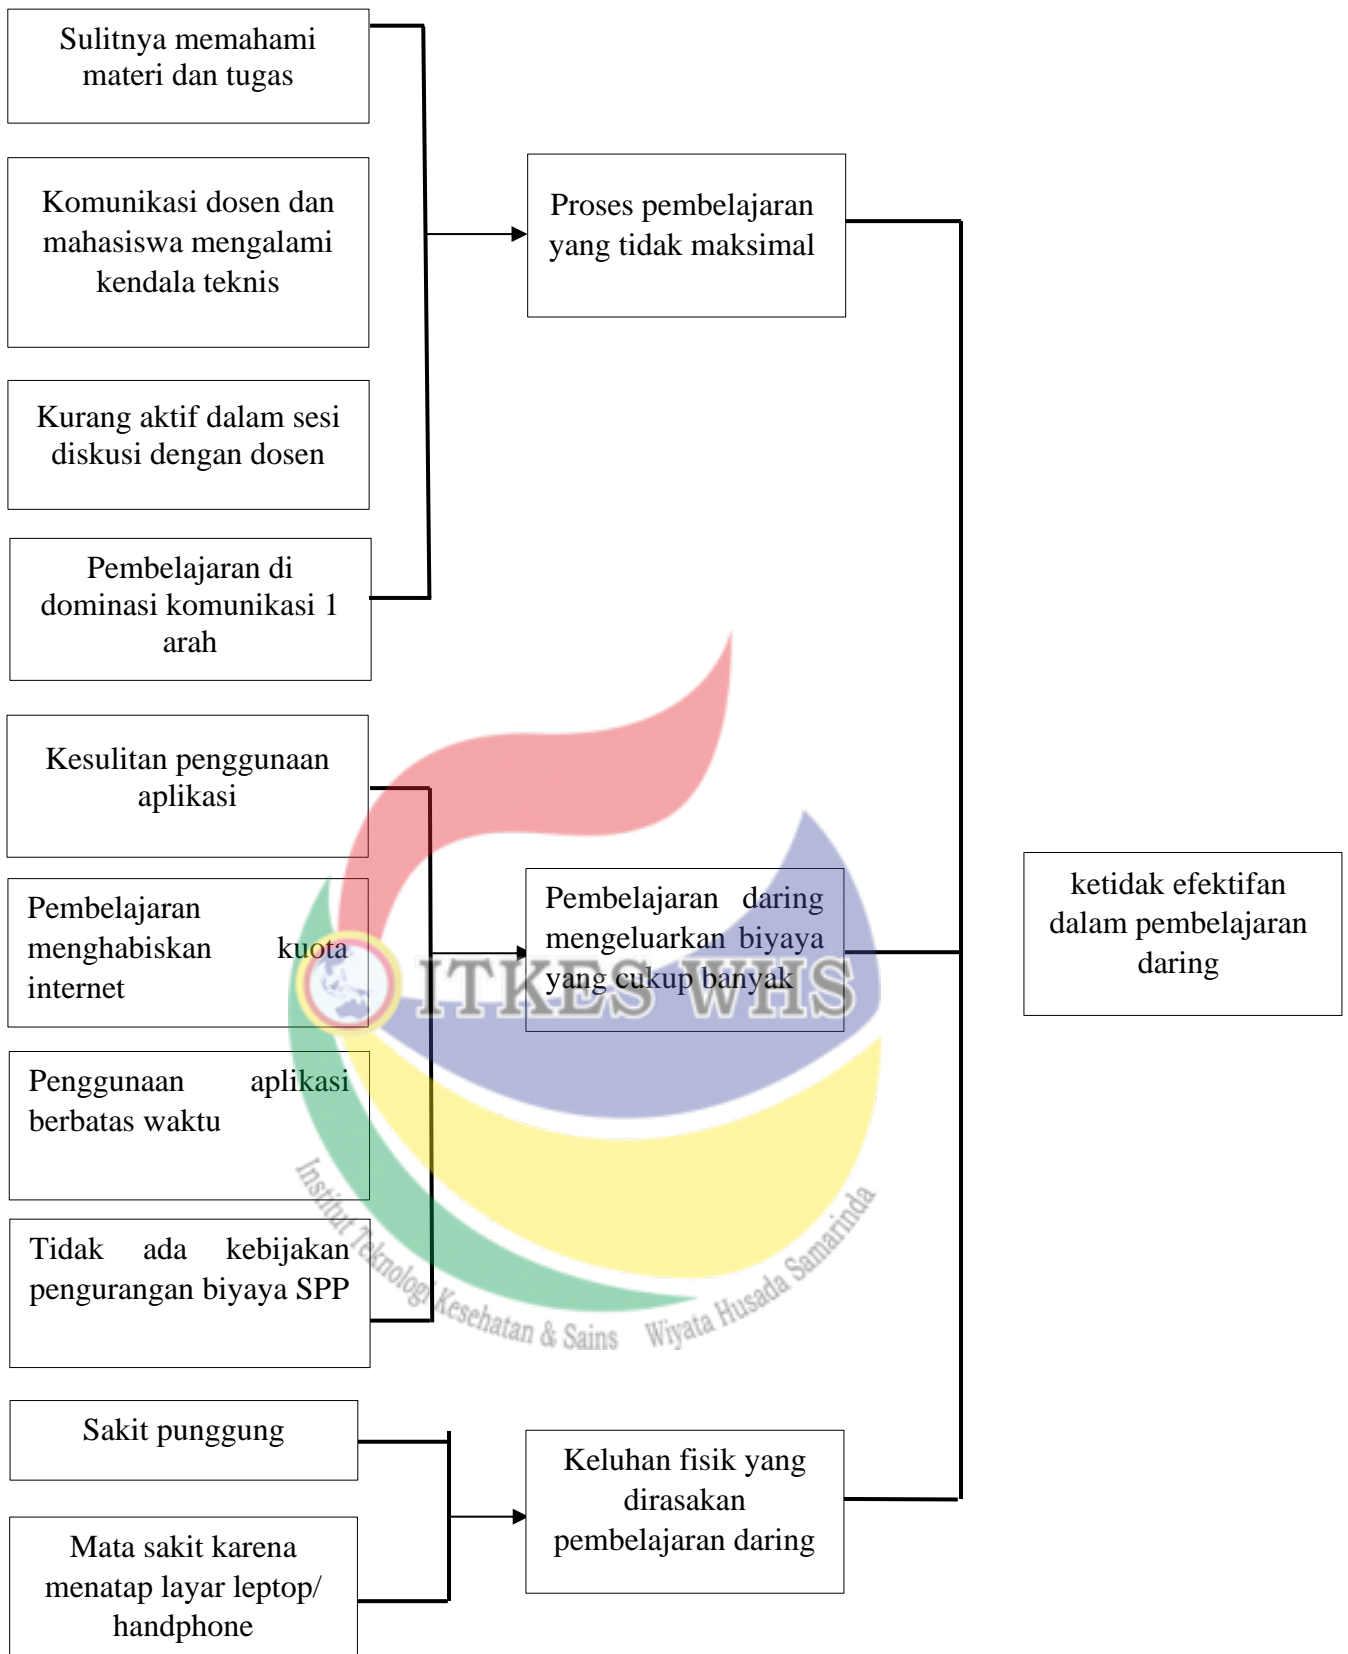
Sulitnya memahami materi dan tugas

Komunikasi dosen dan mahasiswa mengalami kendala teknis

Kurang aktif dalam sesi diskusi dengan dosen

Pembelajaran di dominasi komunikasi 1 arah

Proses pembelajaran yang tidak maksimal

Kesulitan penggunaan aplikasi

Pembelajaran menghabiskan kuota internet

Penggunaan aplikasi berbatas waktu

Tidak ada kebijakan pengurangan biyaya SPP

Pembelajaran daring mengeluarkan biyaya yang cukup banyak

ketidak efektifan dalam pembelajaran daring

Sakit punggung

Mata sakit karena menatap layar leptop/ handphone

Keluhan fisik yang dirasakan pembelajaran daring

ITKES WHS

Institut Teknologi Kesehatan & Sains Wiyata Husada Samarinda